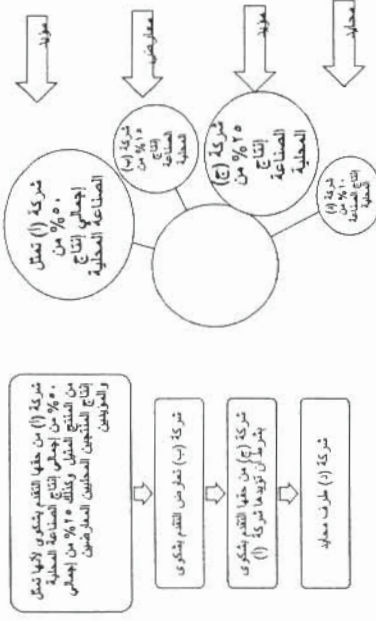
مؤيد

معارض

مؤيد

محايد

شركة (أ) تمثل ٥٠ % من إجمالي الناتج الصناعة المحلية

شركة (ب) ١٥ % من الناتج الصناعة المحلية

شركة (ج) ٢٥ % من الناتج الصناعة المحلية

شركة (د) ١٠ % من الناتج الصناعة المحلية

شركة (أ) من حقها التقدم بشكوى لأنها تمثل ٥٠ % من إجمالي الناتج الصناعة المحلية من المنتج المثيل وكذلك ٢٥ % من إجمالي الناتج المنتجين المحليين المعارضين والمؤيدين

شركة (ب) تعارض التقدم بشكوى

شركة (ج) من حقها التقدم بشكوى بشرط أن تؤيدها شركة (أ)

شركة (د) طرف محايد